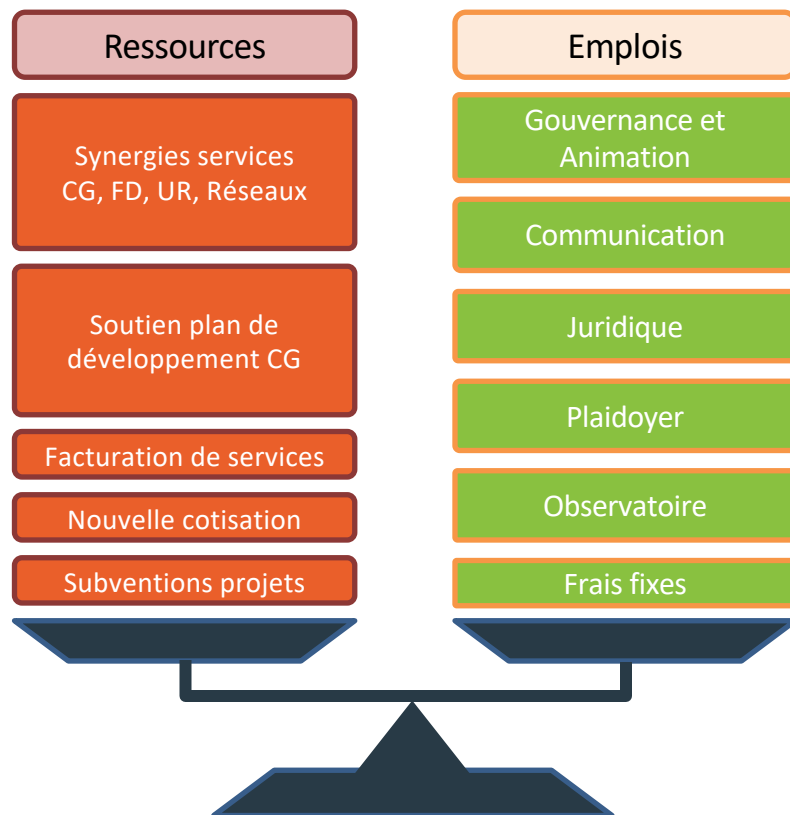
Ressources

Synergies services CG, FD, UR, Réseaux

Soutien plan de développement CG

Facturation de services

Nouvelle cotisation

Subventions projets

Emplois

Gouvernance et Animation

Communication

Juridique

Plaidoyer

Observatoire

Frais fixes